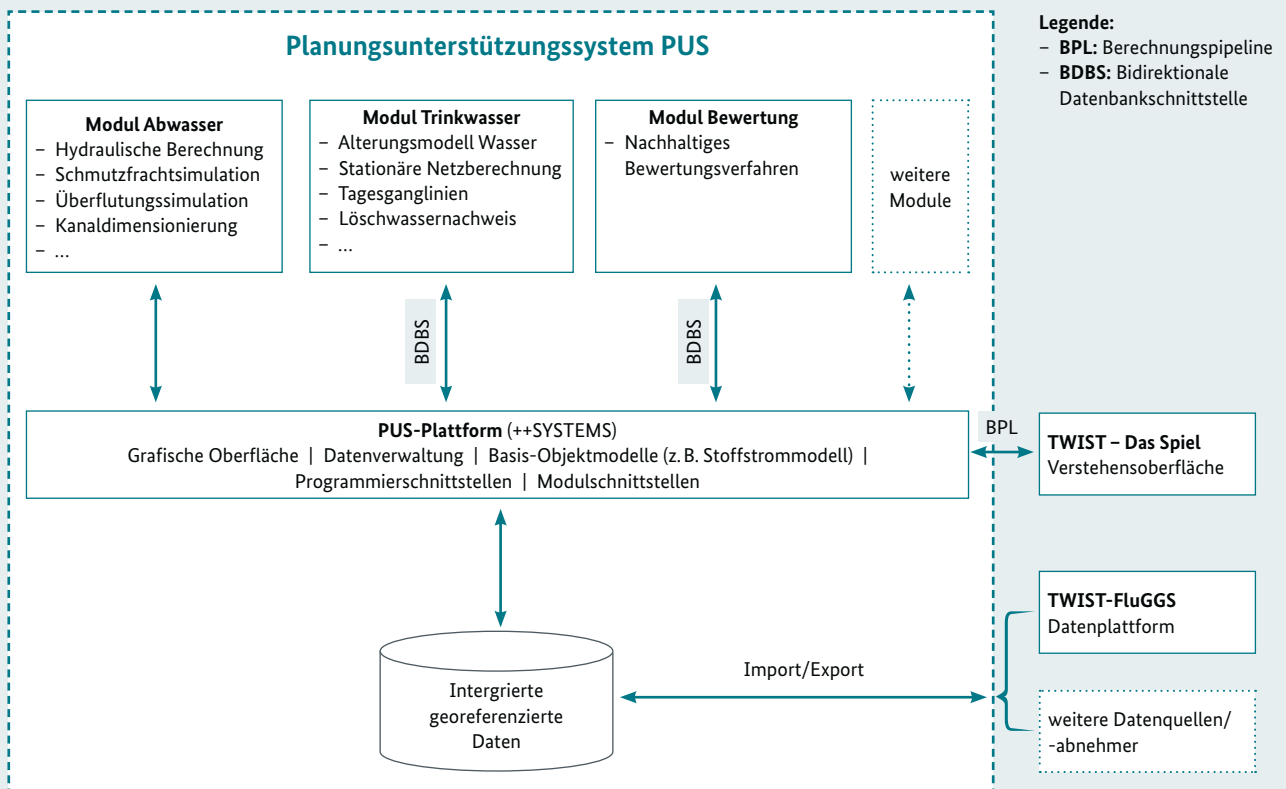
Planungsunterstützungssystem PUS

Legende:
– BPL: Berechnungspipeline
– BDBS: Bidirektionale Datenbankschnittstelle

Modul Abwasser
– Hydraulische Berechnung
– Schmutzfrachtsimulation
– Überflutungssimulation
– Kanaldimensionierung
– ...

Modul Trinkwasser
– Alterungsmodell Wasser
– Stationäre Netzberechnung
– Tagesganglinien
– Löschwassernachweis
– ...

Modul Bewertung
– Nachhaltiges Bewertungsverfahren

weitere Module

BDBS

BDBS

PUS-Plattform (++SYSTEMS)
Grafische Oberfläche | Datenverwaltung | Basis-Objektmodelle (z. B. Stoffstrommodell) | Programmierschnittstellen | Modulschnittstellen

BPL

TWIST – Das Spiel
Verstehensoberfläche

TWIST-FluGGS
Datenplattform

Import/Export

Intergrierte georeferenzierte Daten

weitere Datenquellen/ -abnehmer